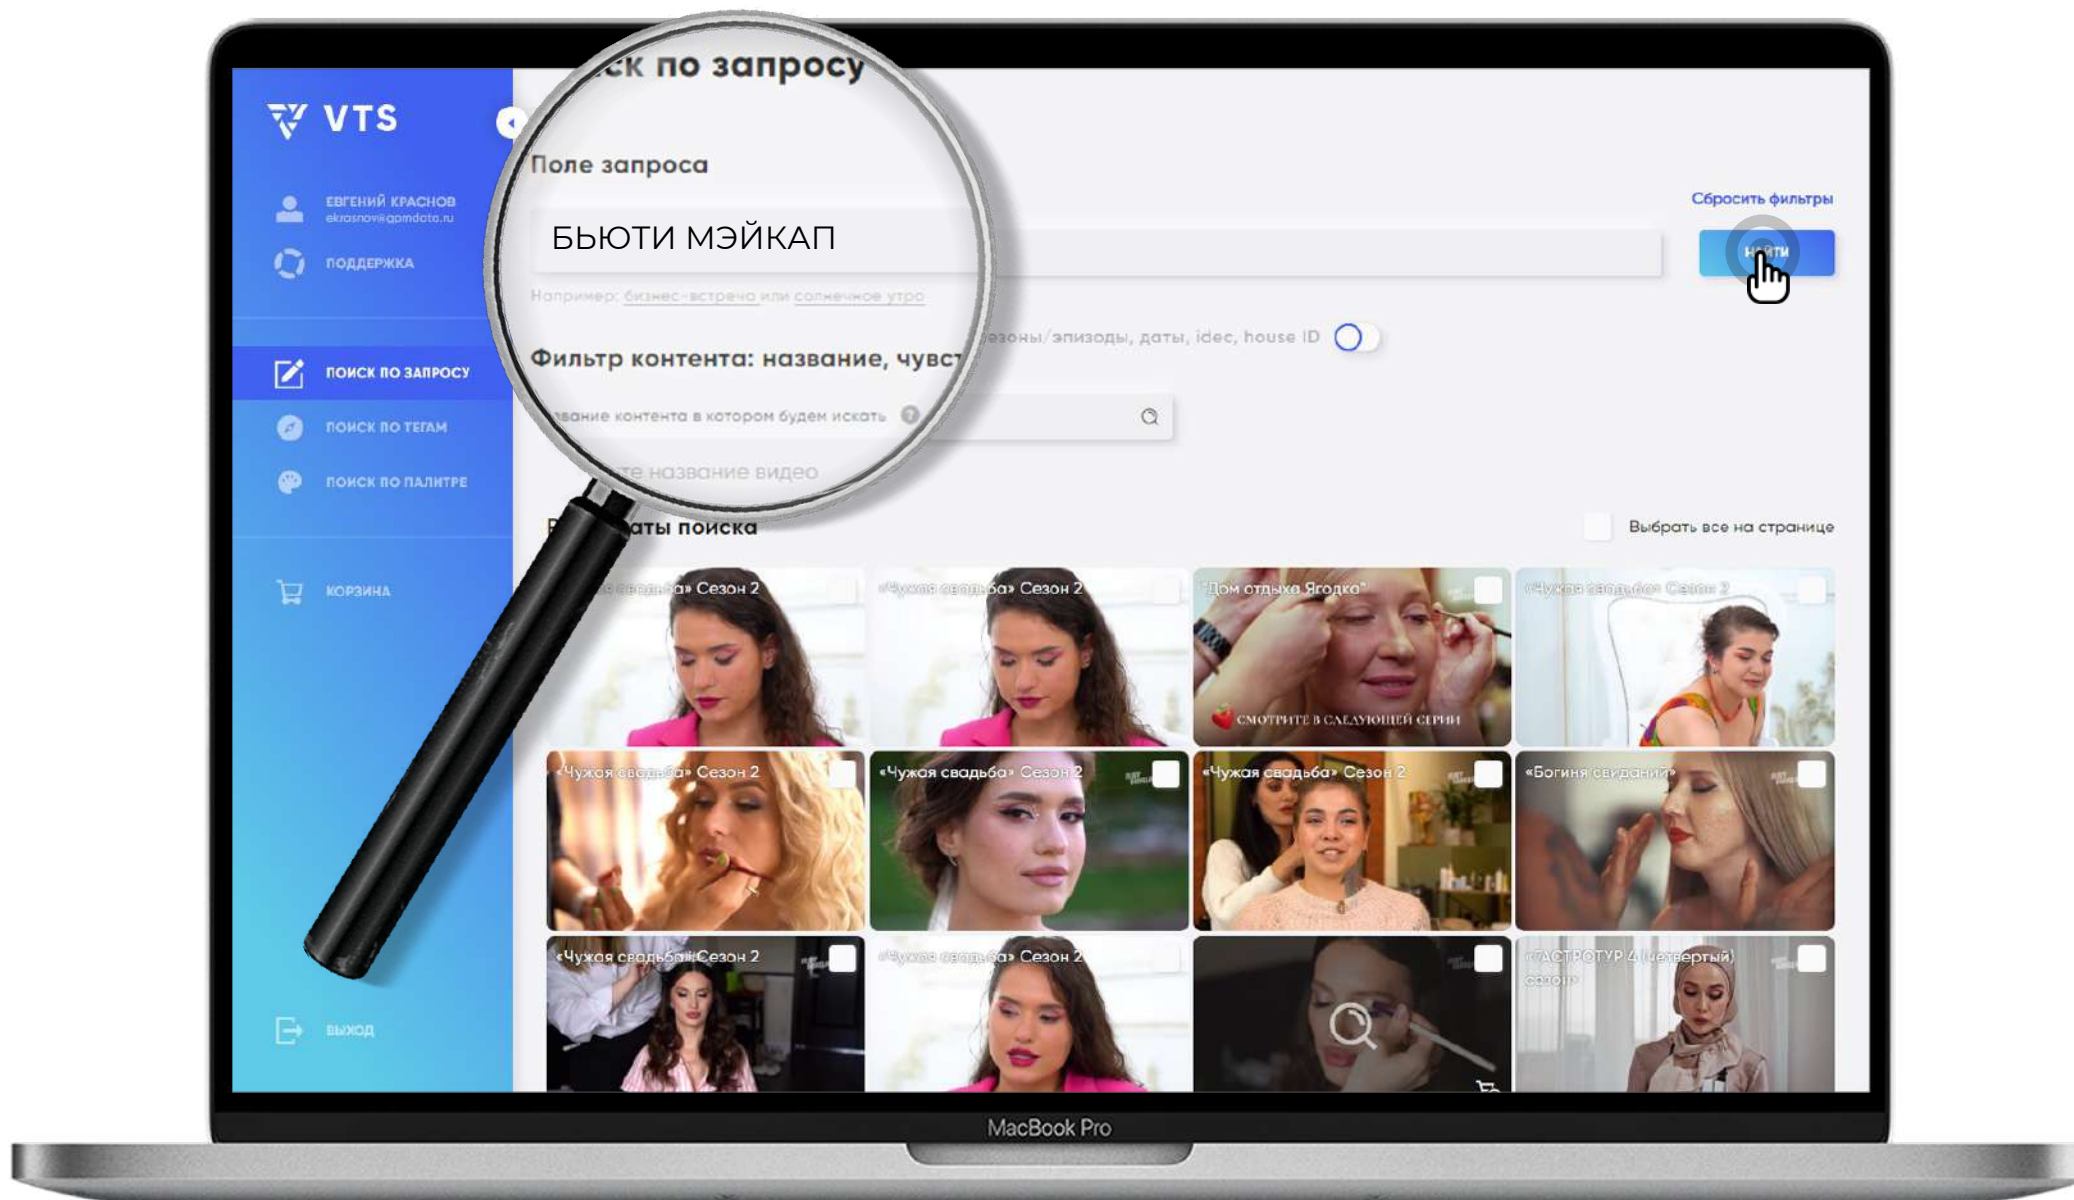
VTS

ЕВГЕНИЙ КРАСНОВ
ekrasnov@gpmdata.ru

ПОДДЕРЖКА

ПОИСК ПО ЗАПРОСУ

ПОИСК ПО ТЕГАМ

ПОИСК ПО ПАЛИТРЕ

КОРЗИНА

ВЫХОД

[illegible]ск по запросу

Поле запроса

БЬЮТИ МЭЙКАП

Например: бизнес-встреча или солнечное утро

Сбросить фильтры

Найти

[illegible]езоны/эпизоды, даты, idec, house ID

Фильтр контента: название, чувс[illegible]

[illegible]вание контента в котором будем искать

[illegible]те название видео

Р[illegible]аты поиска

Выбрать все на странице

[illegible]» Сезон 2

«Чужая свадьба» Сезон 2

"Дом отдыха Ягодка"

СМОТРИТЕ В СЛЕДУЮЩЕЙ СЕРИИ

«Чужая свадьба» Сезон 2

«Чужая свадьба» Сезон 2

«Чужая свадьба» Сезон 2

«Чужая свадьба» Сезон 2

«Богиня свиданий»

«Чужая свадьба» Сезон 2

«Чужая свадьба» Сезон 2

«АСТРОТУР 4 (четвертый) сезон»

MacBook Pro